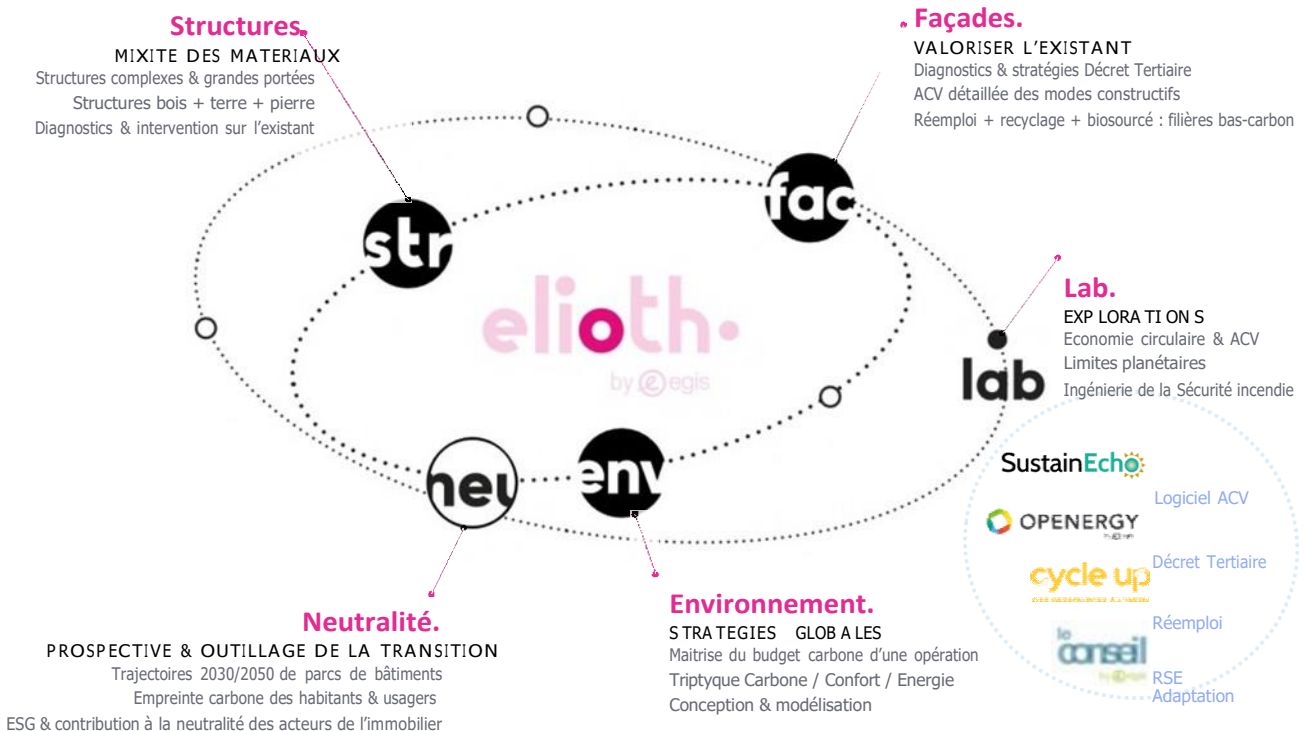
Structures.
MIXITE DES MATERIAUX
Structures complexes & grandes portées
Structures bois + terre + pierre
Diagnostics & intervention sur l'existant

Façades.
VALORISER L'EXISTANT
Diagnostics & stratégies Décret Tertiaire
ACV détaillée des modes constructifs
Réemploi + recyclage + biosourcé : filières bas-carbon

str
fac
elioth.
by egis

Lab.
EXPLORATIONS
Economie circulaire & ACV
Limites planétaires
Ingénierie de la Sécurité incendie

lab

neu
env

SustainEcho
Logiciel ACV
OPENERGY
Décret Tertiaire
cycle up
Réemploi
le conseil
RSE
Adaptation

Neutralité.
PROSPECTIVE & OUTILLAGE DE LA TRANSITION
Trajectoires 2030/2050 de parcs de bâtiments
Empreinte carbone des habitants & usagers
ESG & contribution à la neutralité des acteurs de l'immobilier

Environnement.
STRATEGIES GLOBALES
Maitrise du budget carbone d'une opération
Triptyque Carbone / Confort / Energie
Conception & modélisation